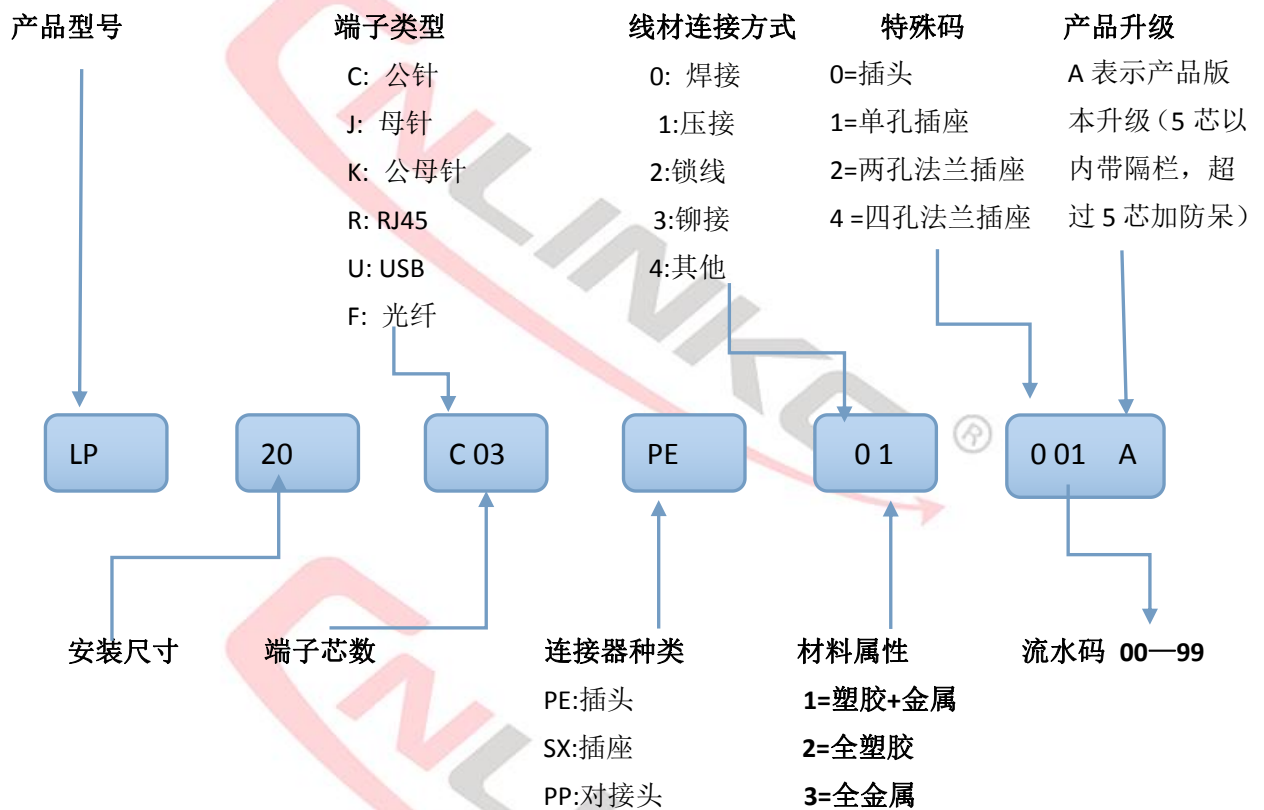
产品型号

端子类型
C: 公针
J: 母针
K: 公母针
R: RJ45
U: USB
F: 光纤

线材连接方式
0: 焊接
1:压接
2:锁线
3:铆接
4:其他

特殊码
0=插头
1=单孔插座
2=两孔法兰插座
4 =四孔法兰插座

产品升级
A 表示产品版本升级（5 芯以内带隔栏，超过 5 芯加防呆）

LP

20

C 03

PE

0 1

0 01 A

安装尺寸

端子芯数

连接器种类
PE:插头
SX:插座
PP:对接头

材料属性
1=塑胶+金属
2=全塑胶
3=全金属

流水码 00—99